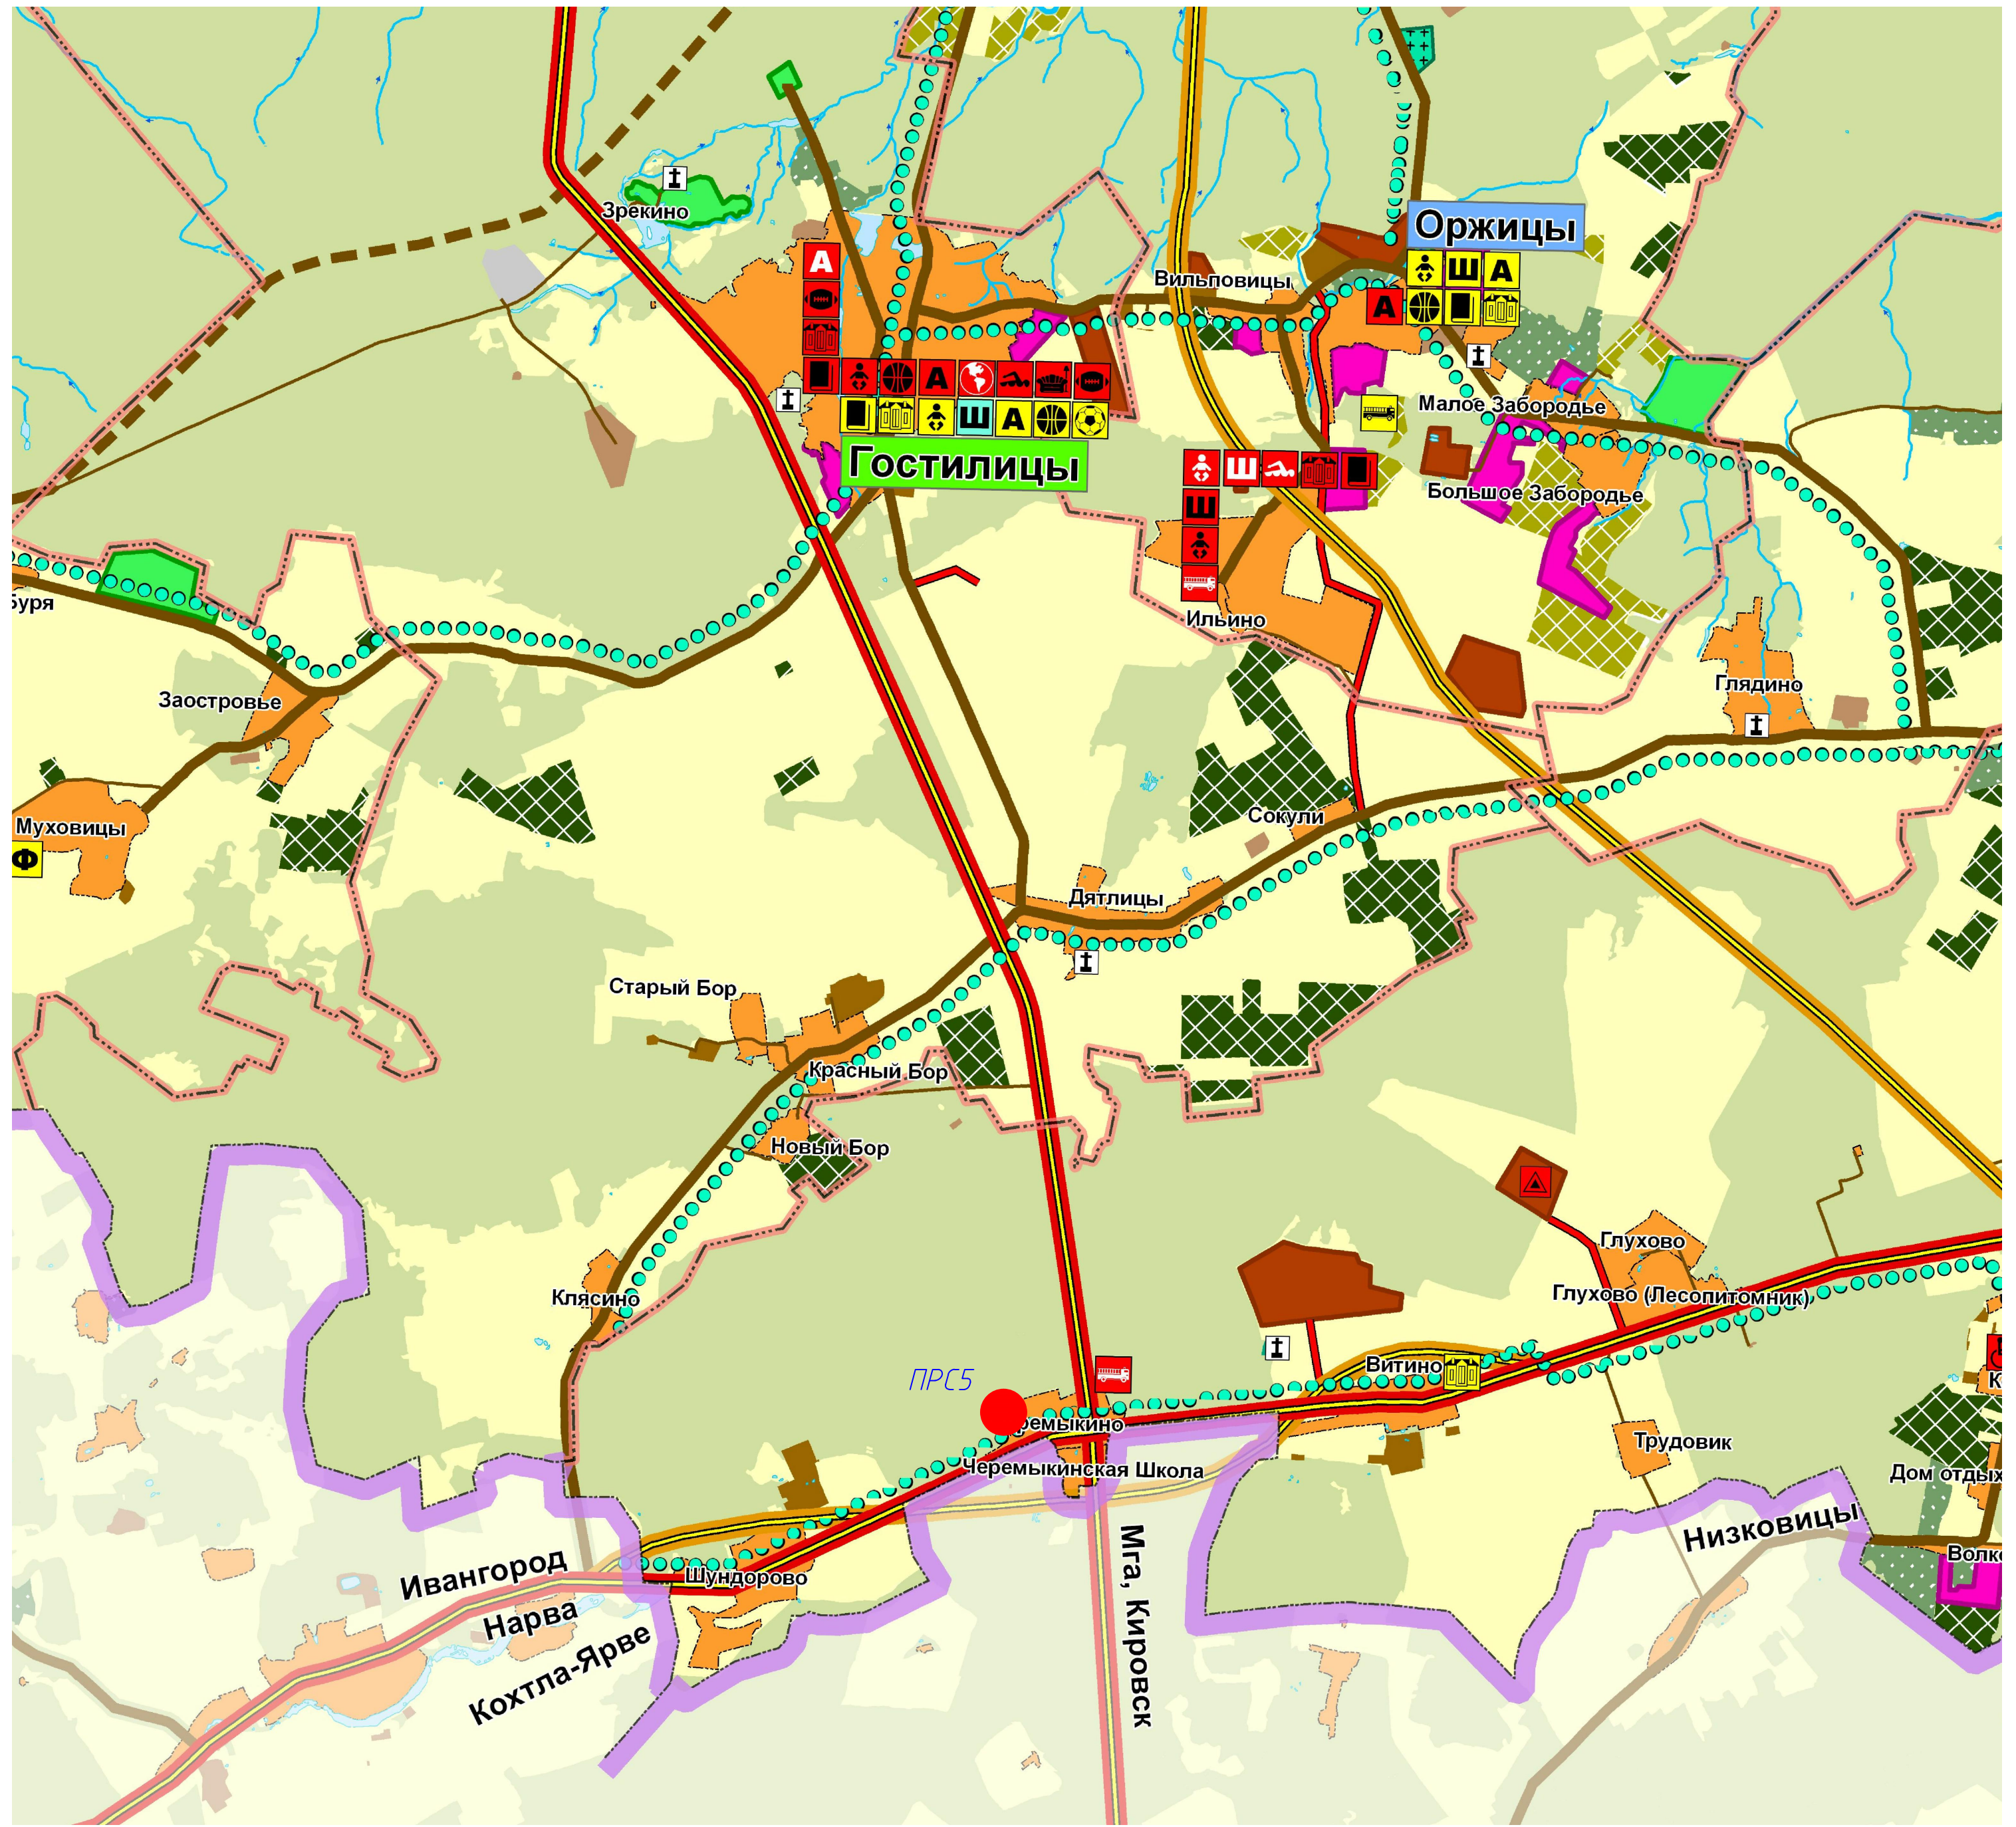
Оржицы
Ш А
А
Зрекино
А
Вильповицы
Гостилицы
А
А
Ш А
Малое Забородье
Ш
Большое Забородье
Ш
бурья
Ильино
Заостровье
Глядино
Муховицы
Ф
Сокули
Дятлицы
Старый Бор
Красный Бор
Новый Бор
Глухово
Глухово (Лесопитомник)
Клясино
Витино
ПРС5
Черемыкино
Трудовик
Черемыкинская Школа
Дом отдых
Низковицы
Волко
Ивангород
Нарва
Кохтла-Ярве
Шундорово
Мга, Кировск